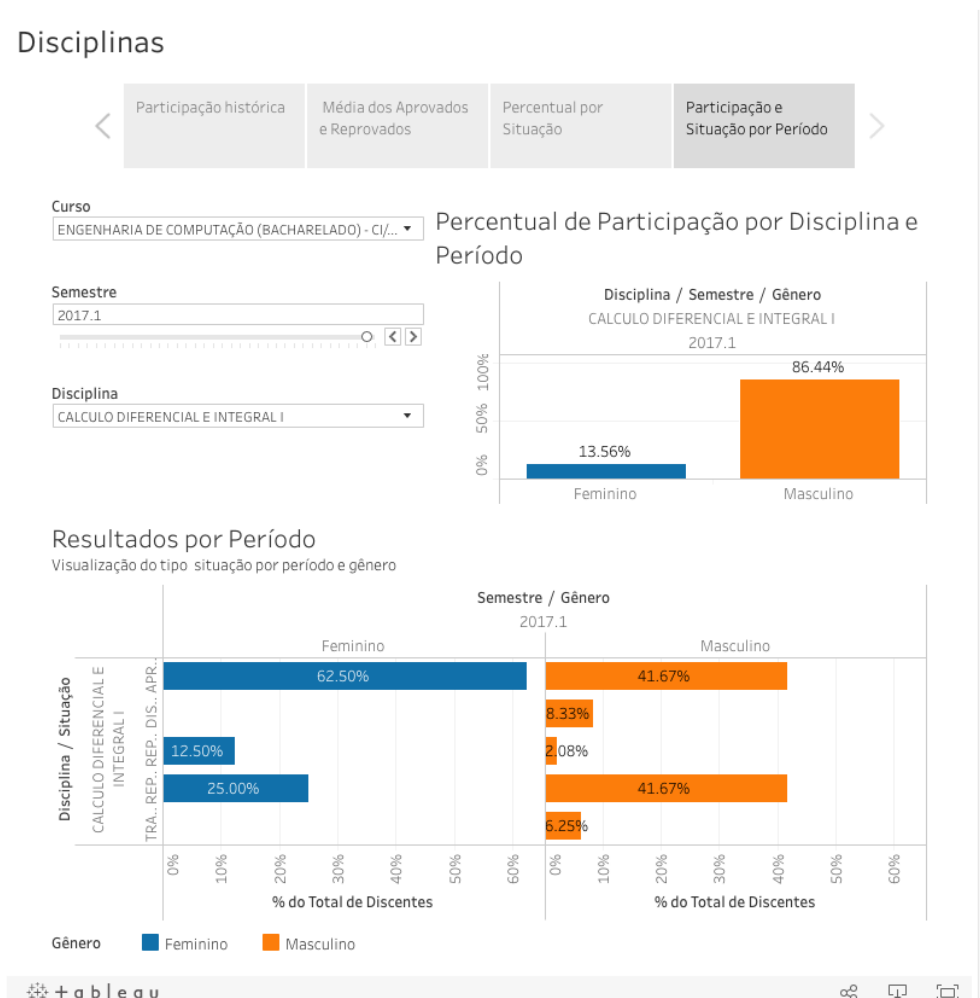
Disciplinas

Participação histórica | Média dos Aprovados e Reprovados | Percentual por Situação | Participação e Situação por Período

Curso
ENGENHARIA DE COMPUTAÇÃO (BACHARELADO) - CI/...

Semestre
2017.1

Disciplina
CALCULO DIFERENCIAL E INTEGRAL I

Percentual de Participação por Disciplina e Período

Disciplina / Semestre / Gênero
CALCULO DIFERENCIAL E INTEGRAL I
2017.1

100%
50%
0%

13.56%
86.44%

Feminino
Masculino

Resultados por Período
Visualização do tipo situação por período e gênero

Semestre / Gênero
2017.1
Feminino
Masculino

Disciplina / Situação
CALCULO DIFERENCIAL E INTEGRAL I
APR.
DIS..
REP.
REP.
TRA..

62.50%
12.50%
25.00%

41.67%
8.33%
2.08%
41.67%
6.25%

0% 10% 20% 30% 40% 50% 60%
% do Total de Discentes

0% 10% 20% 30% 40% 50% 60%
% do Total de Discentes

Gênero
Feminino
Masculino

+ableau